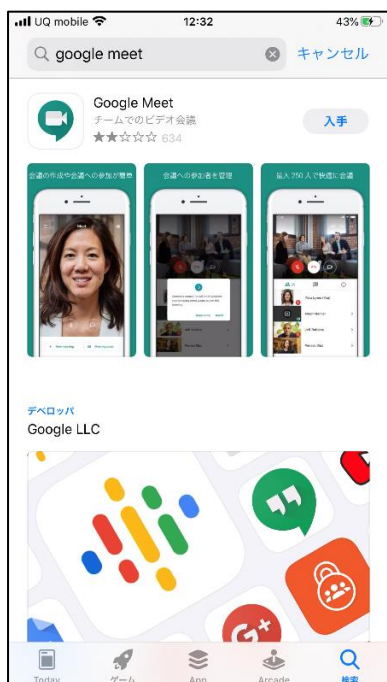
UQ mobile 12:32 43%

google meet
キャンセル

Google Meet
チームでのビデオ会議
634
入手

会議の作成や会議への参加が簡単
会議への参加者を管理
最大 250 人で快適に会議

デベロッパ
Google LLC

Today
ゲーム
App
Arcade
検索